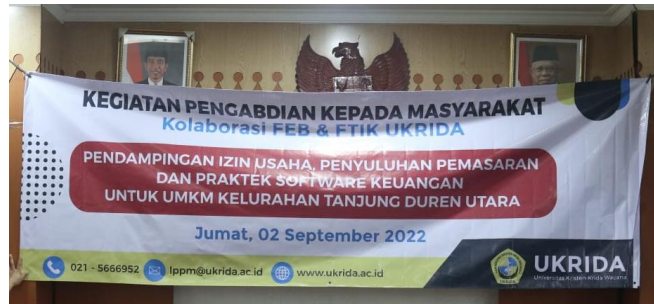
KEGIATAN PENGABDIAN KEPADA MASYARAKAT
Kolaborasi FEB & FTIK UKRIDA

PENDAMPINGAN IZIN USAHA, PENYULUHAN PEMASARAN DAN PRAKTEK SOFTWARE KEUANGAN UNTUK UMKM KELURAHAN TANJUNG DUREN UTARA

Jumat, 02 September 2022

021 - 5666952 lppm@ukrida.ac.id www.ukrida.ac.id

UKRIDA
Universitas Kristen Krida Wacana